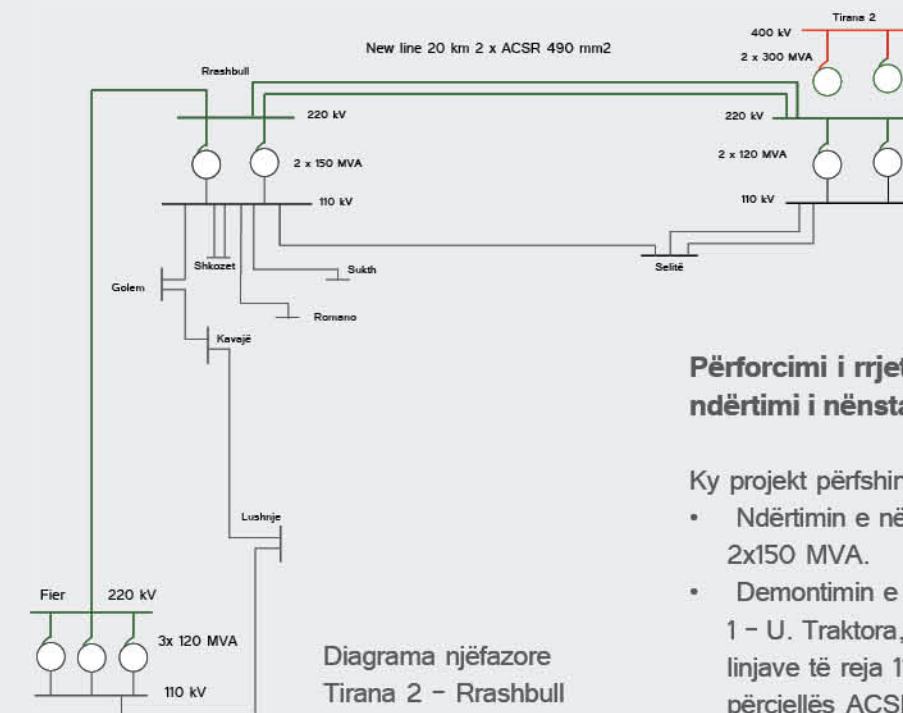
New line 20 km 2 x ACSR 490 mm2

Tirana 2

400 kV

2 x 300 MVA

220 kV

2 x 120 MVA

110 kV

Rrashbull

220 kV

2 x 150 MVA

110 kV

Shkozet

Sukth

Selitë

Romano

Golem

Kavajë

Lushnje

Fier

220 kV

3x 120 MVA

110 kV

Diagrama njëfazore
Tirana 2 – Rrashbull

Përforcimi i rrjet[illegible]
ndërtimi i nënsta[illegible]

Ky projekt përfshin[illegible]

• Ndërtimin e në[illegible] 2x150 MVA.

• Demontimin e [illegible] 1 – U. Traktora, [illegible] linjave të reja 1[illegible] përcjellës ACS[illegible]